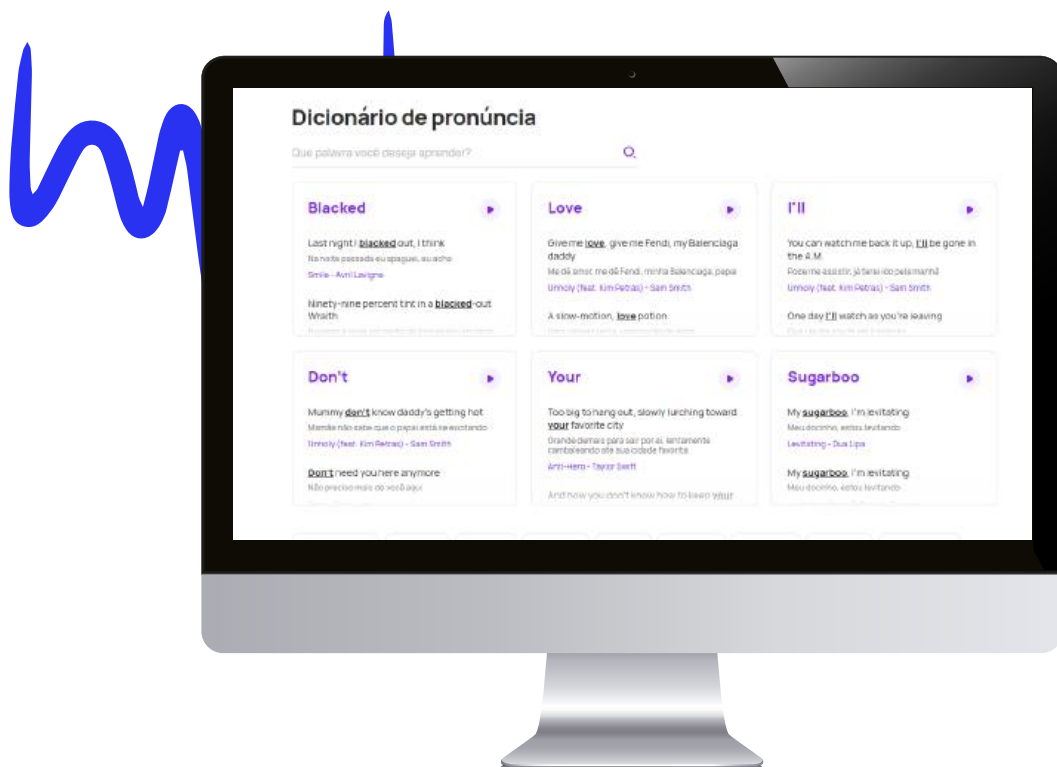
Dicionário de pronúncia

Que palavra você deseja aprender?

Blacked

Last night I blacked out, I think

Na noite passada eu apaguei, eu acho

Smile - Avril Lavigne

Ninety-nine percent tint in a blacked-out Wraith

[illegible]

Love

Give me love, give me Fendi, my Balenciaga daddy

Me dê amor, me dê Fendi, minha Balenciaga, papai

Unholy (feat. Kim Petras) - Sam Smith

A slow-motion, love potion

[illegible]

I'll

You can watch me back it up, I'll be gone in the A.M.

Pode me assistir, já terei ido pela manhã

Unholy (feat. Kim Petras) - Sam Smith

One day I'll watch as you're leaving

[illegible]

Don't

Mummy don't know daddy's getting hot

Mamãe não sabe que o papai está se excitando

Unholy (feat. Kim Petras) - Sam Smith

Don't need you here anymore

Não preciso mais de você aqui

Your

Too big to hang out, slowly lurching toward your favorite city

Grande demais para sair por aí, lentamente cambaleando até sua cidade favorita

Anti-Hero - Taylor Swift

And now you don't know how to keep your

Sugarboo

My sugarboo, I'm levitating

Meu docinho, estou levitando

Levitating - Dua Lipa

My sugarboo, I'm levitating

Meu docinho, estou levitando